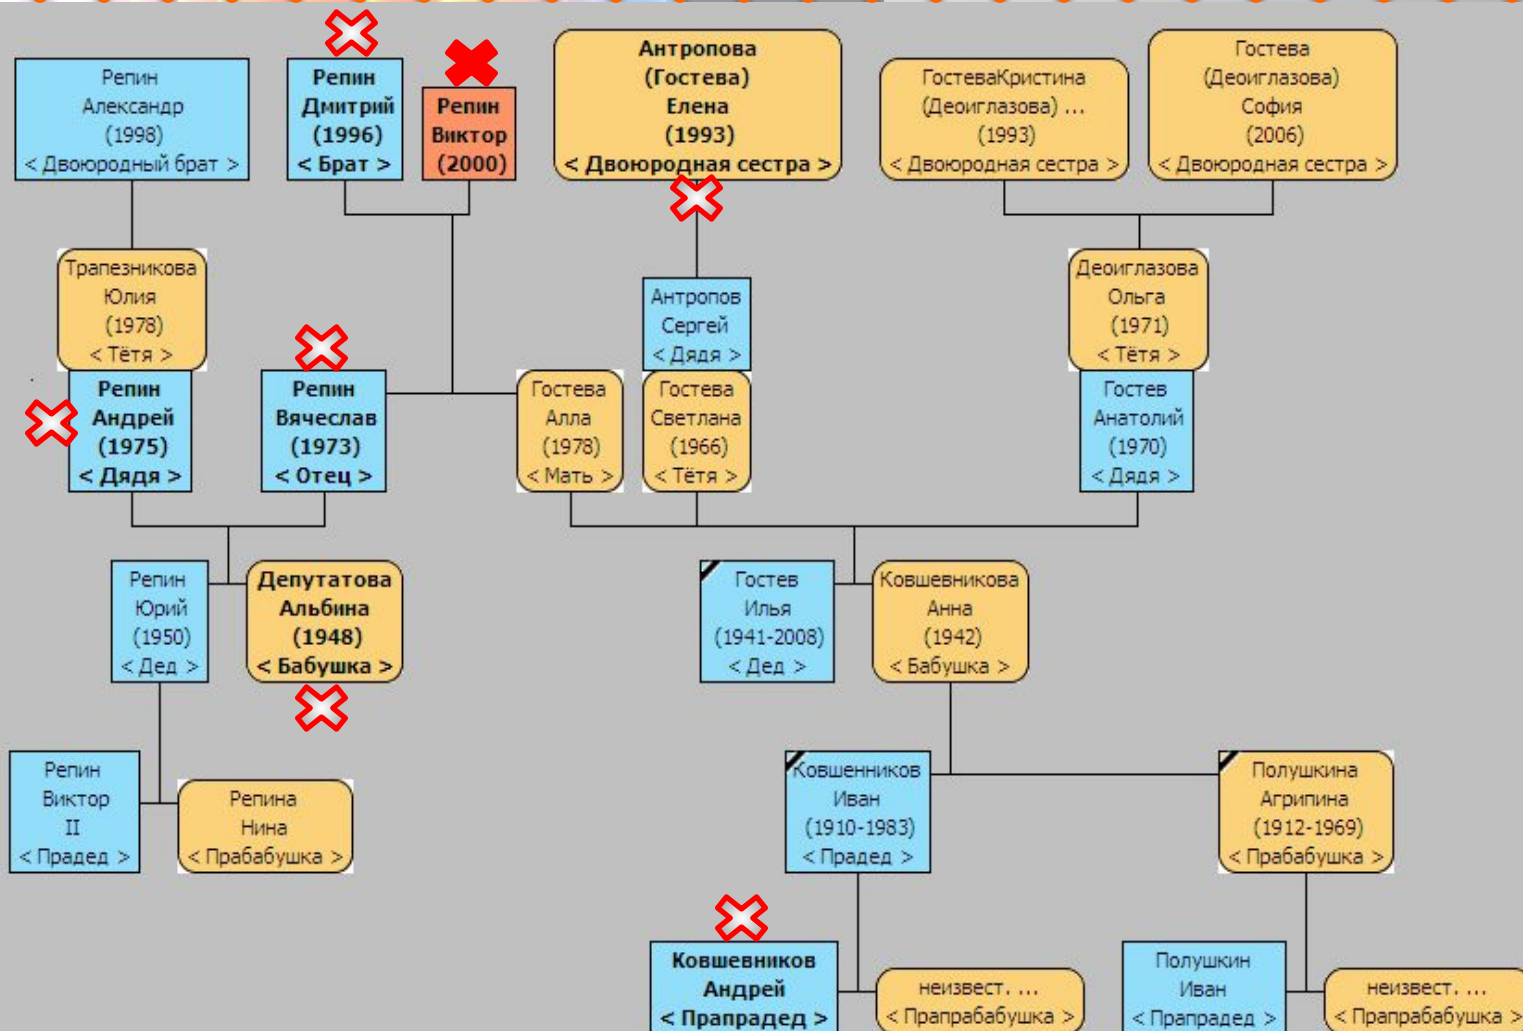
Репин Александр (1998) < Двоюродный брат >

Репин Дмитрий (1996) < Брат >

Репин Виктор (2000)

Антропова (Гостева) Елена (1993) < Двоюродная сестра >

ГостеваКристина (Деоиглазова) ... (1993) < Двоюродная сестра >

Гостева (Деоиглазова) София (2006) < Двоюродная сестра >

Трапезникова Юлия (1978) < Тётя >

Антропов Сергей < Дядя >

Деоиглазова Ольга (1971) < Тётя >

Репин Андрей (1975) < Дядя >

Репин Вячеслав (1973) < Отец >

Гостева Алла (1978) < Мать >

Гостева Светлана (1966) < Тётя >

Гостев Анатолий (1970) < Дядя >

Репин Юрий (1950) < Дед >

Депутатова Альбина (1948) < Бабушка >

Гостев Илья (1941-2008) < Дед >

Ковшевникова Анна (1942) < Бабушка >

Репин Виктор II < Прадед >

Репина Нина < Прабабушка >

Ковшенников Иван (1910-1983) < Прадед >

Полушкина Агрипина (1912-1969) < Прабабушка >

Ковшевников Андрей < Прапрадед >

неизвест. ... < Прапрабабушка >

Полушкин Иван < Прапрадед >

неизвест. ... < Прапрабабушка >